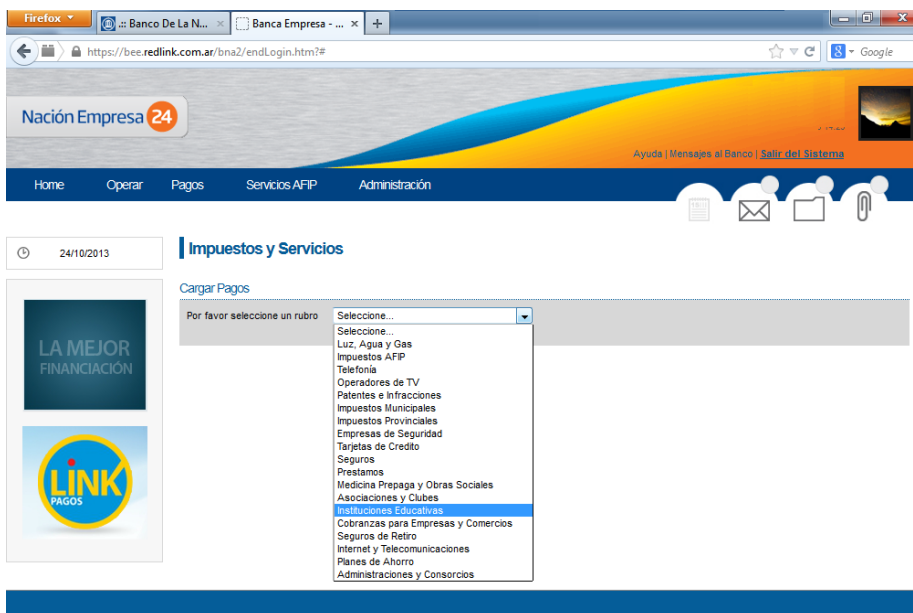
Firefox
.:: Banco De La N... ×
Banca Empresa - ... ×
+
https://bee.redlink.com.ar/bna2/endLogin.htm?#
Google

Nación Empresa 24
Ayuda | Mensajes al Banco | Salir del Sistema

Home
Operar
Pagos
Servicios AFIP
Administración

24/10/2013

LA MEJOR FINANCIACIÓN

LINK PAGOS

Impuestos y Servicios

Cargar Pagos

Por favor seleccione un rubro
Seleccione...

Seleccione...
Luz, Agua y Gas
Impuestos AFIP
Telefonía
Operadores de TV
Patentes e Infracciones
Impuestos Municipales
Impuestos Provinciales
Empresas de Seguridad
Tarjetas de Credito
Seguros
Prestamos
Medicina Prepaga y Obras Sociales
Asociaciones y Clubes
Instituciones Educativas
Cobranzas para Empresas y Comercios
Seguros de Retiro
Internet y Telecomunicaciones
Planes de Ahorro
Administraciones y Consorcios